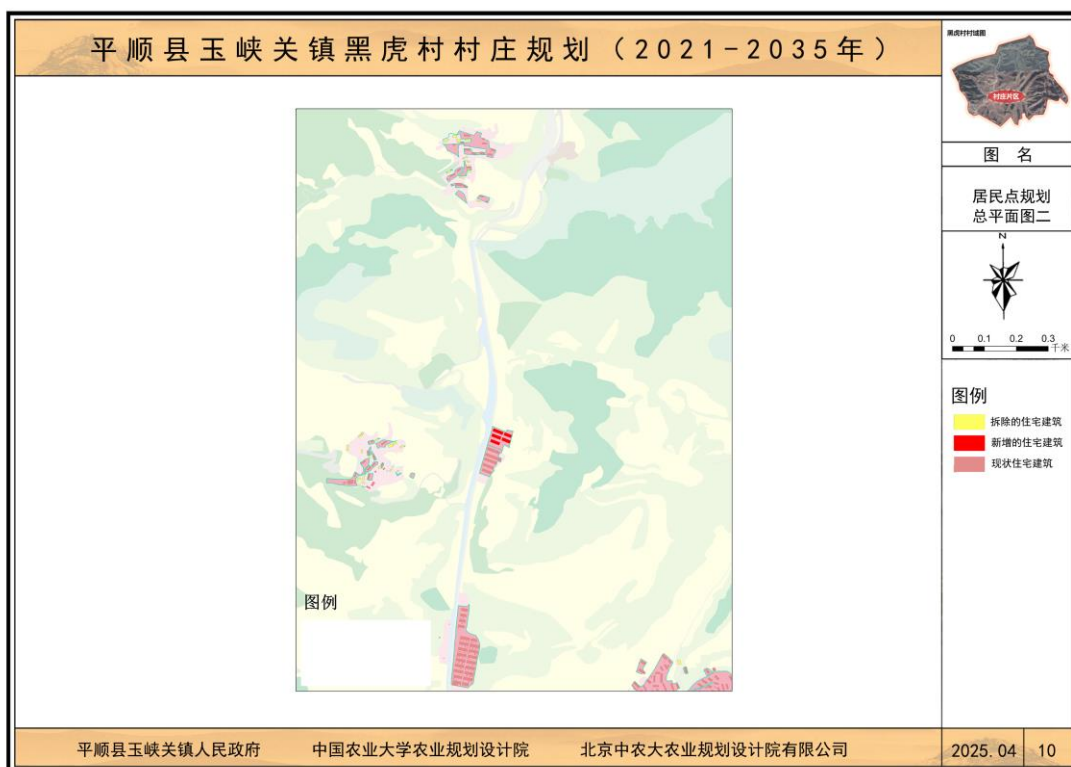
平顺县玉峡关镇黑虎村村庄规划（2021-2035年）

黑虎村村域图

村庄片区

图名

居民点规划
总平面图二

N

0 0.1 0.2 0.3 千米

图例
拆除的住宅建筑
新增的住宅建筑
现状住宅建筑

图例

平顺县玉峡关镇人民政府 中国农业大学农业规划设计院 北京中农大农业规划设计院有限公司 2025.04 10